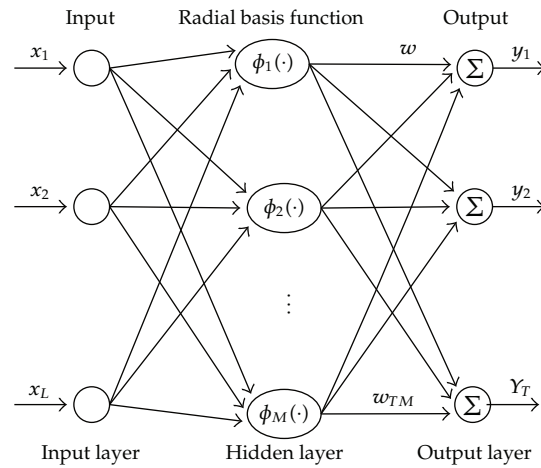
Input

Radial basis function

Output

$x_1$

$x_2$

$x_L$

$\phi_1(\cdot)$

$\phi_2(\cdot)$

$\vdots$

$\phi_M(\cdot)$

$w$

$w_{TM}$

$\Sigma$

$\Sigma$

$\Sigma$

$y_1$

$y_2$

$Y_T$

Input layer

Hidden layer

Output layer